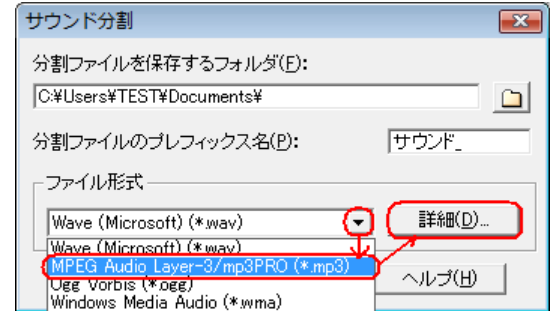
サウンド分割

分割ファイルを保存するフォルダ(F):

C:¥Users¥TEST¥Documents¥

分割ファイルのプレフィックス名(P):

サウンド_

ファイル形式

Wave (Microsoft) (*.wav)

詳細(D)...

Wave (Microsoft) (*.wav)

MPEG Audio Layer-3/mp3PRO (*.mp3)

Ogg Vorbis (*.ogg)

Windows Media Audio (*.wma)

ヘルプ(H)